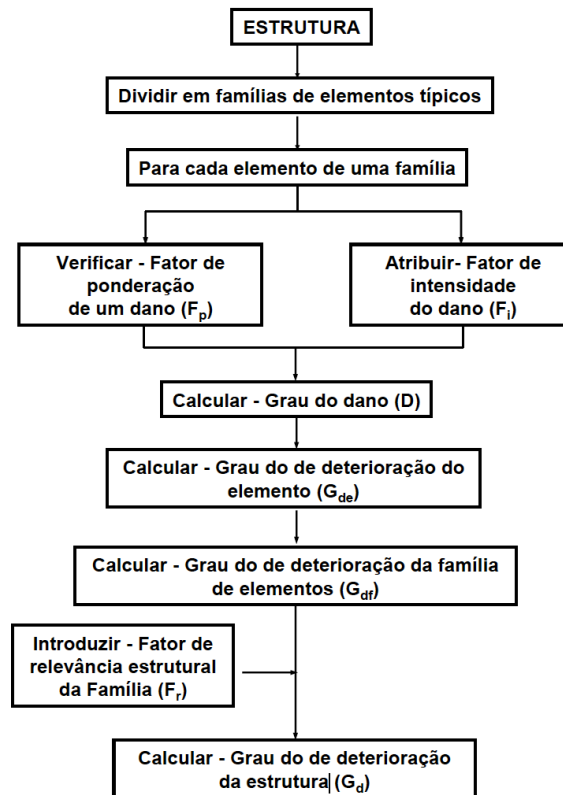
ESTRUTURA

Dividir em famílias de elementos típicos

Para cada elemento de uma família

Verificar - Fator de ponderação de um dano ($F_p$)

Atribuir- Fator de intensidade do dano ($F_i$)

Calcular - Grau do dano (D)

Calcular - Grau do de deterioração do elemento ($G_{de}$)

Calcular - Grau do de deterioração da família de elementos ($G_{df}$)

Introduzir - Fator de relevância estrutural da Família ($F_r$)

Calcular - Grau do de deterioração da estrutura ($G_d$)